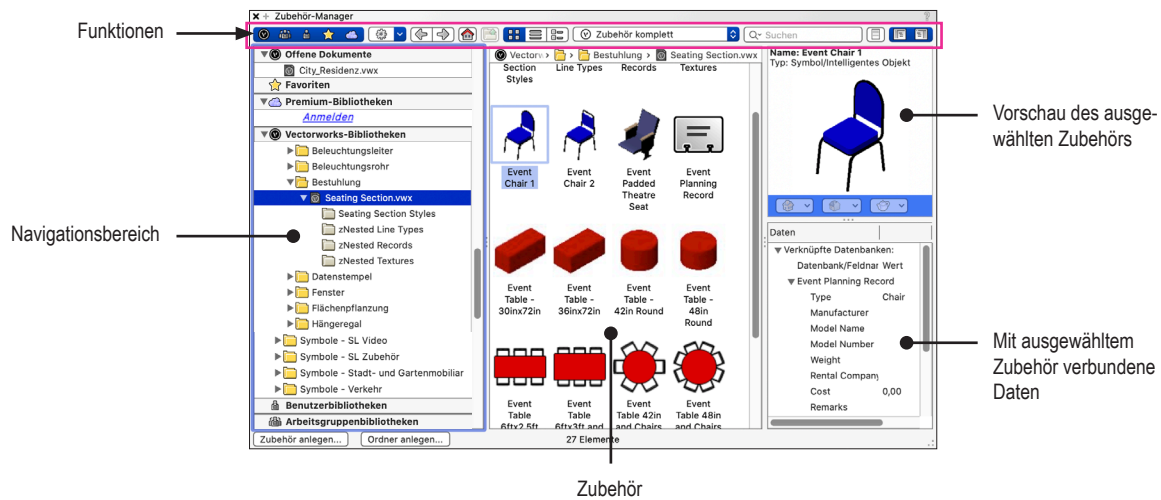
Funktionen

Zubehör-Manager

Zubehör komplett

Suchen

Offene Dokumente
City_Residenz.vwx
Favoriten
Premium-Bibliotheken
Anmelden
Vectorworks-Bibliotheken
Beleuchtungsleiter
Beleuchtungsrohr
Bestuhlung
Seating Section.vwx
Seating Section Styles
zNested Line Types
zNested Records
zNested Textures
Datenstempel
Fenster
Flächenpflanzung
Hängeregal
Symbole - SL Video
Symbole - SL Zubehör
Symbole - Stadt- und Gartenmobiliar
Symbole - Verkehr
Benutzerbibliotheken
Arbeitsgruppenbibliotheken

Zubehör anlegen...
Ordner anlegen...

Vectorw › Bestuhlung › Seating Section.vwx

Section Styles
Line Types
Records
Textures

Event Chair 1
Event Chair 2
Event Padded Theatre Seat
Event Planning Record

Event Table - 30inx72in
Event Table - 36inx72in
Event Table - 42in Round
Event Table - 48in Round

Event Table 6ftx2.5ft
Event Table 6ftx3ft and
Event Table 42in and Chairs
Event Table 48in and Chairs

27 Elemente

Name: Event Chair 1
Typ: Symbol/Intelligentes Objekt

Daten
Verknüpfte Datenbanken:
Datenbank/Feldnar Wert
Event Planning Record
Type Chair
Manufacturer
Model Name
Model Number
Weight
Rental Company
Cost 0,00
Remarks

Vorschau des ausgewählten Zubehörs

Navigationsbereich

Mit ausgewähltem Zubehör verbundene Daten

Zubehör